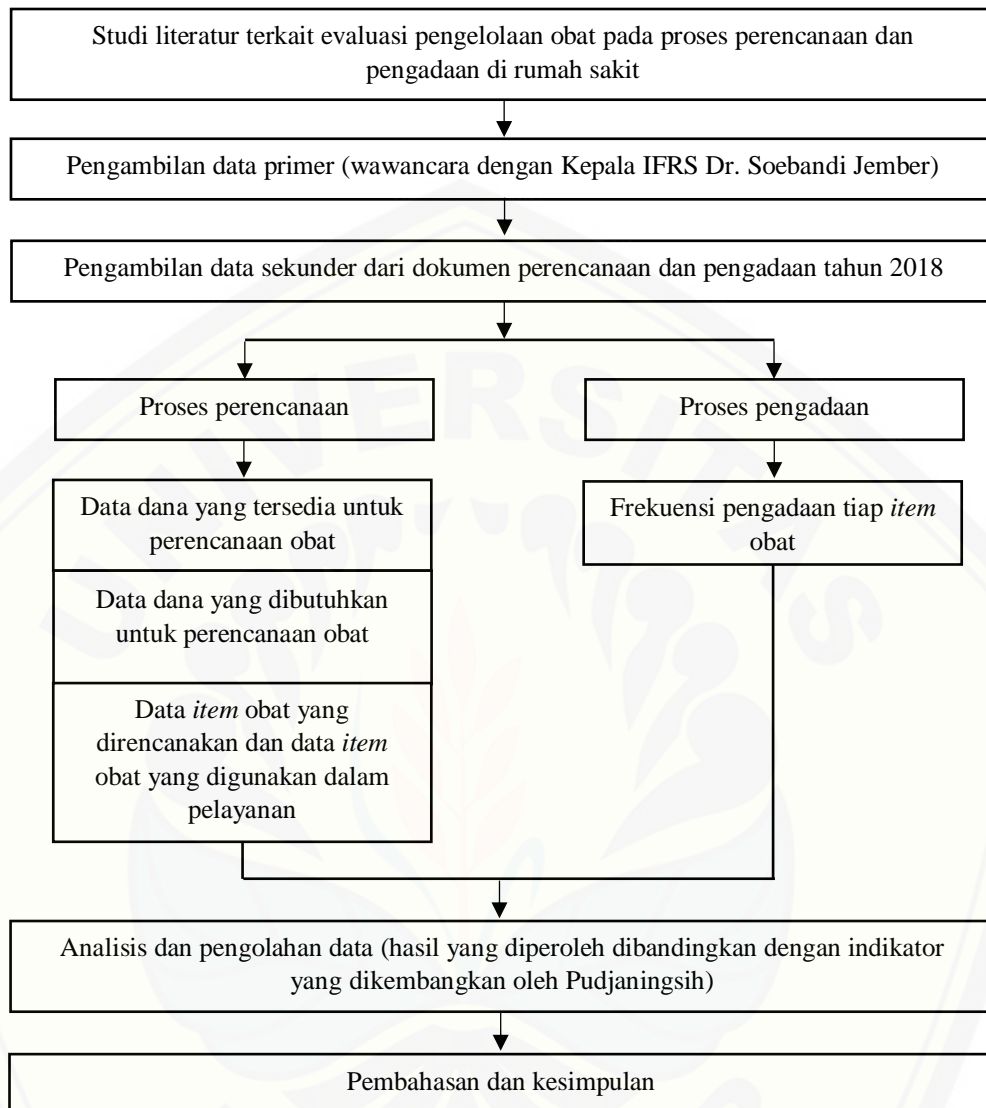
Studi literatur terkait evaluasi pengelolaan obat pada proses perencanaan dan pengadaan di rumah sakit

Pengambilan data primer (wawancara dengan Kepala IFRS Dr. Soebandi Jember)

Pengambilan data sekunder dari dokumen perencanaan dan pengadaan tahun 2018

Proses perencanaan

Proses pengadaan

Data dana yang tersedia untuk perencanaan obat

Data dana yang dibutuhkan untuk perencanaan obat

Data *item* obat yang direncanakan dan data *item* obat yang digunakan dalam pelayanan

Frekuensi pengadaan tiap *item* obat

Analisis dan pengolahan data (hasil yang diperoleh dibandingkan dengan indikator yang dikembangkan oleh Pudjaningsih)

Pembahasan dan kesimpulan